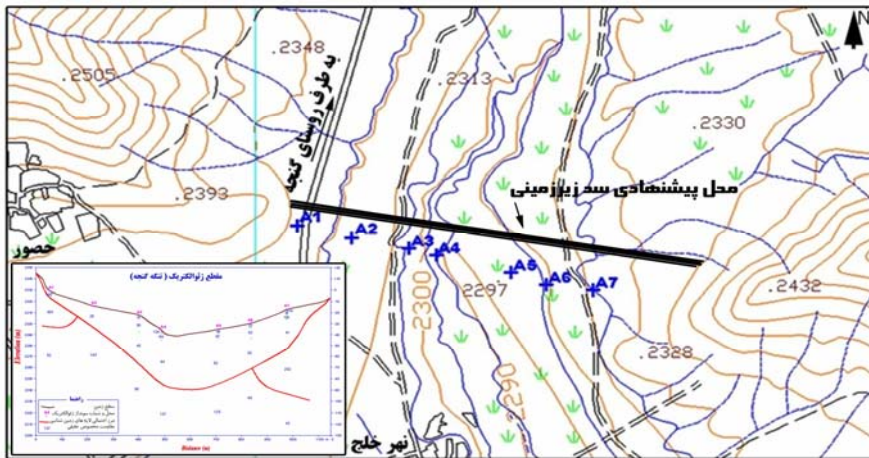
N

.2348

به طرف روستای گنجه

.2505

.2313

.2330

.2393

محل پیشنهادی سد زیرزمینی

A1

A2

A3

A4

A5

A6

A7

حصور

2300

2297

.2432

.2328

2290

نهر خلج

مقطع ژئوالکتریک ( تنگه گنجه )

Elevation (m)

Distance (m)

راهنما

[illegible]